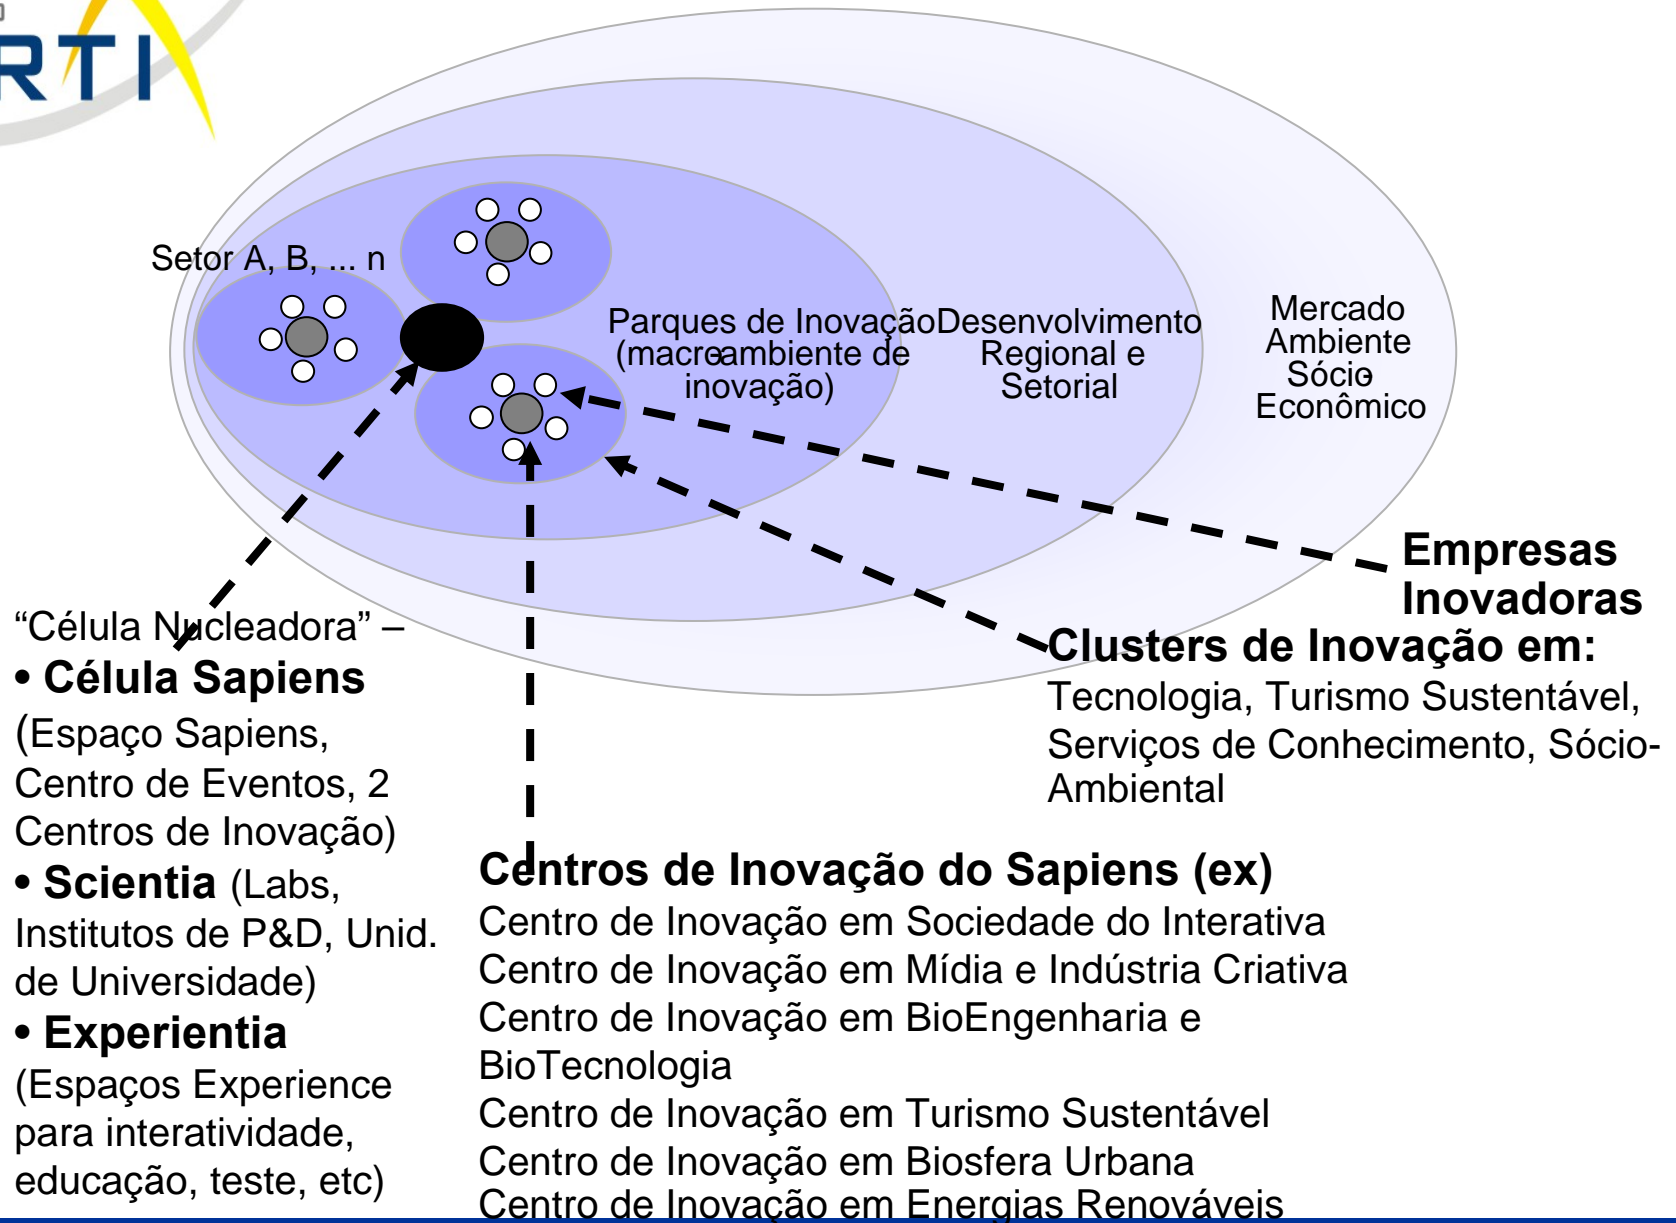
RTI

Setor A, B, ... n

Parques de Inovação (macroambiente de inovação)

Desenvolvimento Regional e Setorial

Mercado Ambiente Sócio Econômico

Empresas Inovadoras

“Célula Nucleadora” –

• Célula Sapiens (Espaço Sapiens, Centro de Eventos, 2 Centros de Inovação)

• Scientia (Labs, Institutos de P&D, Unid. de Universidade)

• Experientia (Espaços Experience para interatividade, educação, teste, etc)

Clusters de Inovação em:
Tecnologia, Turismo Sustentável, Serviços de Conhecimento, Sócio-Ambiental

Centros de Inovação do Sapiens (ex)
Centro de Inovação em Sociedade do Interativa
Centro de Inovação em Mídia e Indústria Criativa
Centro de Inovação em BioEngenharia e BioTecnologia
Centro de Inovação em Turismo Sustentável
Centro de Inovação em Biosfera Urbana
Centro de Inovação em Energias Renováveis